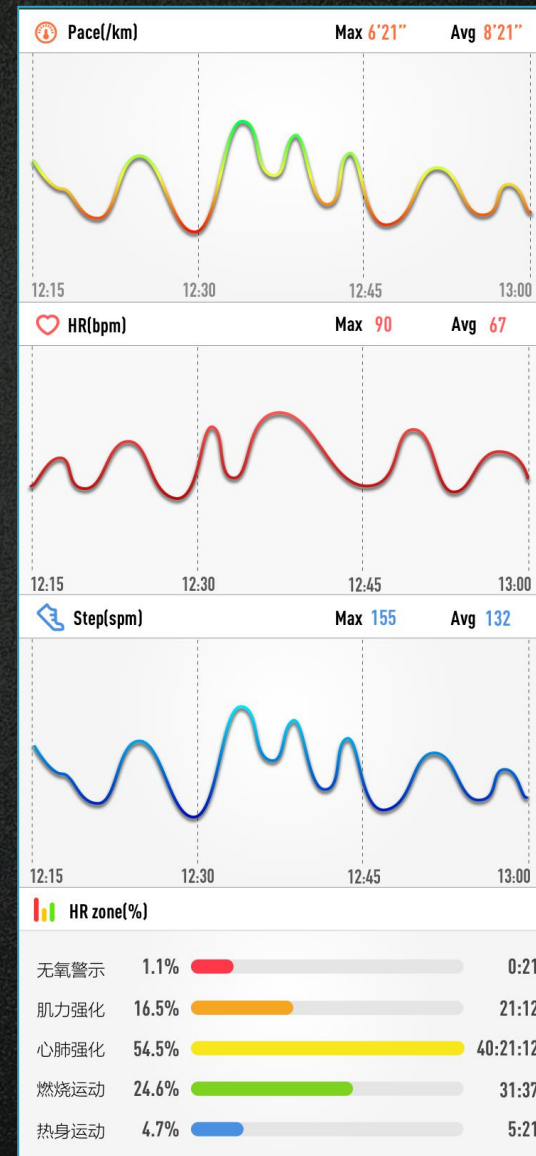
Pace(/km) Max 6'21" Avg 8'21"

12:15 12:30 12:45 13:00

HR(bpm) Max 90 Avg 67

12:15 12:30 12:45 13:00

Step(spm) Max 155 Avg 132

12:15 12:30 12:45 13:00

HR zone(%)

| | | |
|---|---|---|
| 无氧警示 | 1.1% | 0:21 |
| 肌力强化 | 16.5% | 21:12 |
| 心肺强化 | 54.5% | 40:21:12 |
| 燃烧运动 | 24.6% | 31:37 |
| 热身运动 | 4.7% | 5:21 |